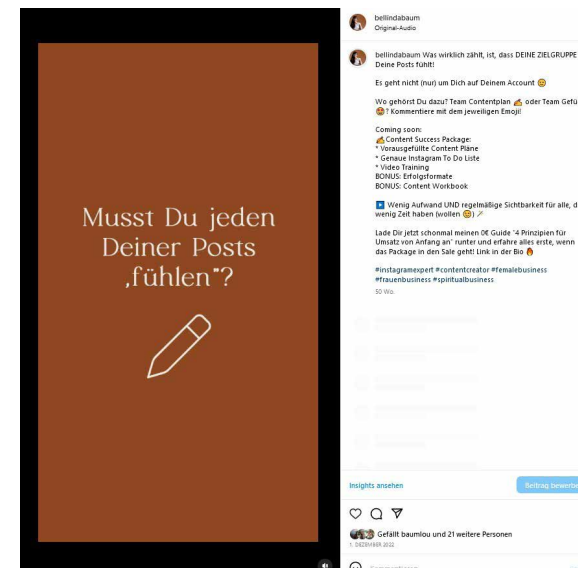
Musst Du jeden Deiner Posts ‚fühlen"?

bellindabaum
Original-Audio

bellindabaum Was wirklich zählt, ist, dass DEINE ZIELGRUPPE Deine Posts fühlt!

Es geht nicht (nur) um Dich auf Deinem Account 😊

Wo gehörst Du dazu? Team Contentplan ✍️ oder Team Gefü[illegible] 🤩? Kommentiere mit dem jeweiligen Emoji!

Coming soon:
✍️Content Success Package:
* Vorausgefüllte Content Pläne
* Genaue Instagram To Do Liste
* Video Training
BONUS: Erfolgsformate
BONUS: Content Workbook

▶️ Wenig Aufwand UND regelmäßige Sichtbarkeit für alle, d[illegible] wenig Zeit haben (wollen 😊) 🪄

Lade Dir jetzt schonmal meinen 0€ Guide '4 Prinzipien für Umsatz von Anfang an' runter und erfahre alles erste, wenn das Package in den Sale geht! Link in der Bio 🔥

#instagramexpert #contentcreator #femalebusiness #frauenbusiness #spiritualbusiness

50 Wo.

Insights ansehen

Beitrag bewerbe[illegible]

Gefällt baumlou und 21 weitere Personen
8. DEZEMBER 2022